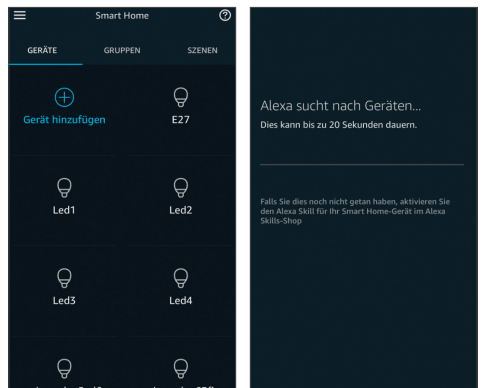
Smart Home

GERÄTE GRUPPEN SZENEN

Gerät hinzufügen

E27

Led1

Led2

Led3

Led4

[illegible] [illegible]

Alexa sucht nach Geräten...

Dies kann bis zu 20 Sekunden dauern.

Falls Sie dies noch nicht getan haben, aktivieren Sie den Alexa Skill für Ihr Smart Home-Gerät im Alexa Skills-Shop